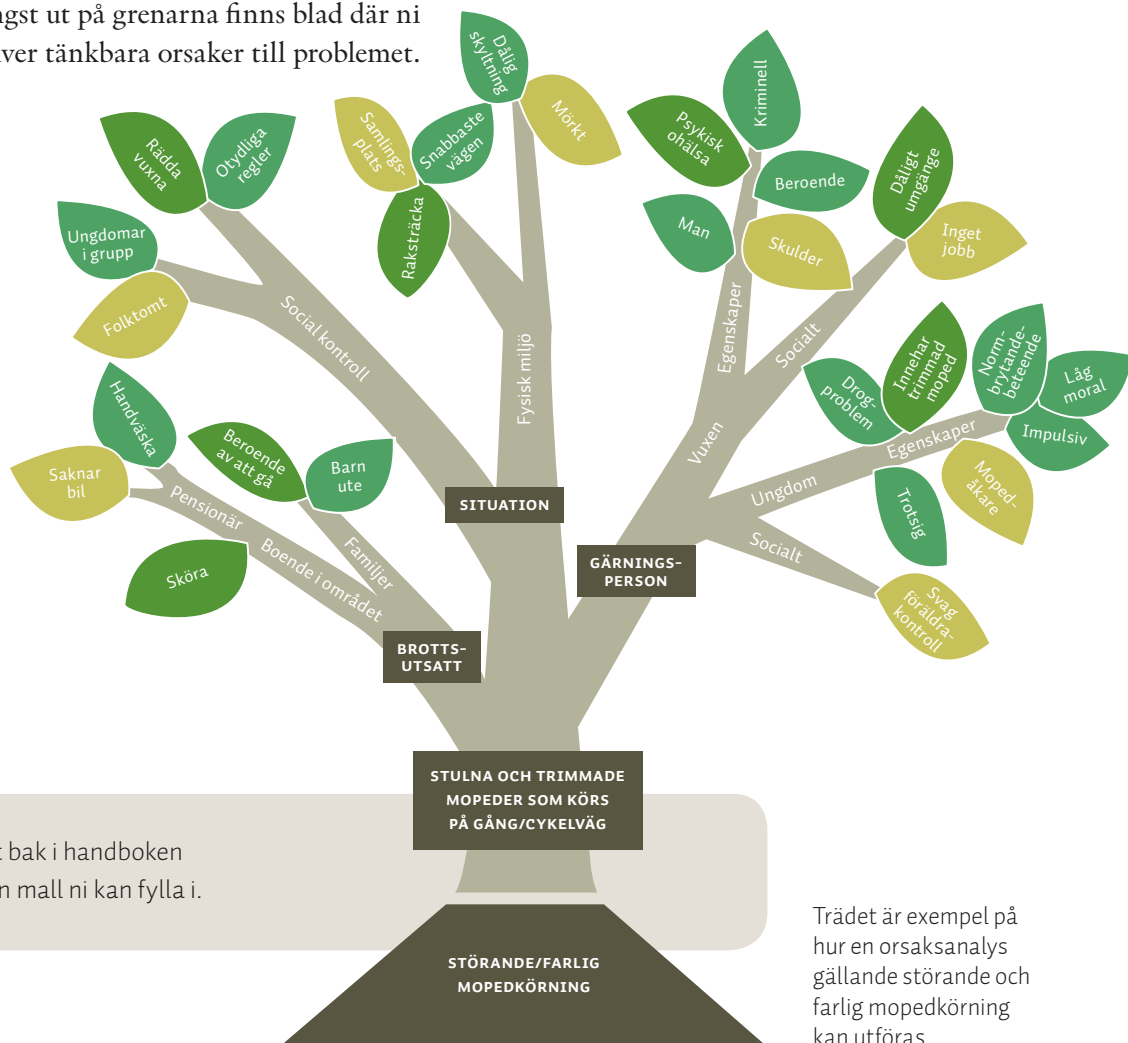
ngst ut på grenarna finns blad där ni ver tänkbara orsaker till problemet.

Dålig skyltning
Mörkt
Samlingsplats
Snabbaste vägen
Raksträcka
Rädda vuxna
Otydliga regler
Ungdomar i grupp
Folktomt
Social kontroll
Fysisk miljö
Kriminell
Psykisk ohälsa
Beroende
Man
Skulder
Dåligt umgänge
Inget jobb
Egenskaper
Socialt
Drogproblem
Innehar trimmad moped
Normbrytandebeteende
Låg moral
Impulsiv
Egenskaper
Vuxen
Ungdom
Mopedåkare
Trotsig
Socialt
Svag föräldrakontroll
Handväska
Saknar bil
Beroende av att gå
Barn ute
Pensionär
Familjer
Sköra
Boende i området
SITUATION
GÄRNINGSPERSON
BROTTSUTSATT
STULNA OCH TRIMMADE MOPEDER SOM KÖRS PÅ GÅNG/CYKELVÄG
STÖRANDE/FARLIG MOPEDKÖRNING

t bak i handboken n mall ni kan fylla i.

Trädet är exempel på hur en orsaksanalys gällande störande och farlig mopedkörning kan utföras